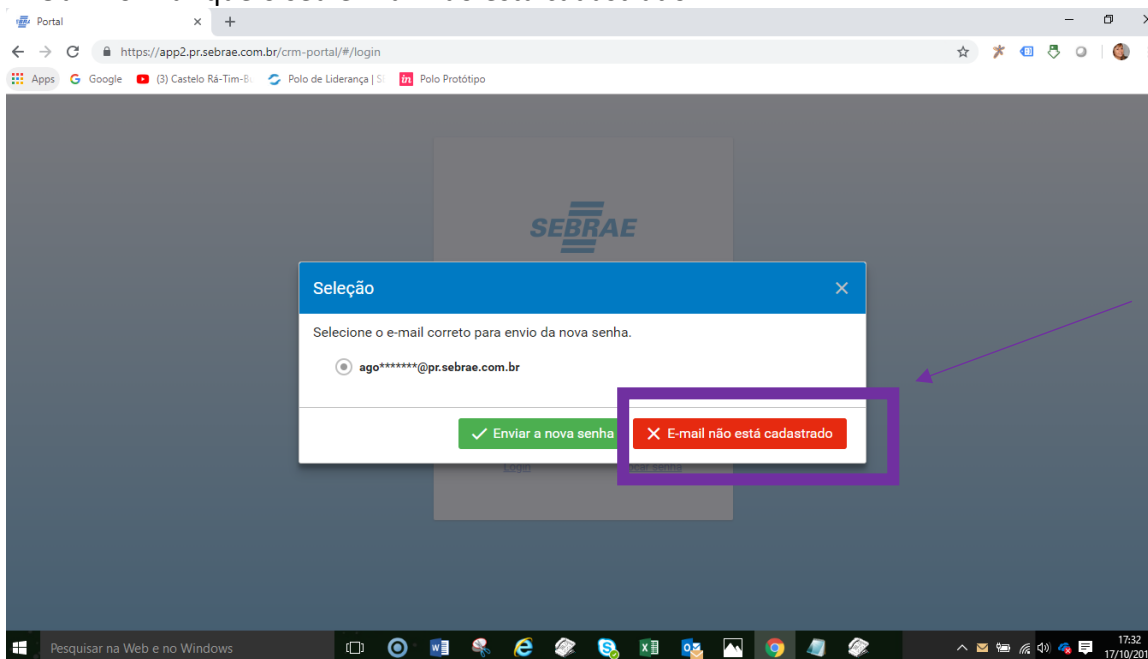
Portal

https://app2.pr.sebrae.com.br/crm-portal/#/login

Apps Google (3) Castelo Rá-Tim-B... Polo de Liderança | S... Polo Protótipo

SEBRAE

Seleção

Selecione o e-mail correto para envio da nova senha.

ago*******@pr.sebrae.com.br

Enviar a nova senha

E-mail não está cadastrado

Login

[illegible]ciar senha

Pesquisar na Web e no Windows

17:32
17/10/201